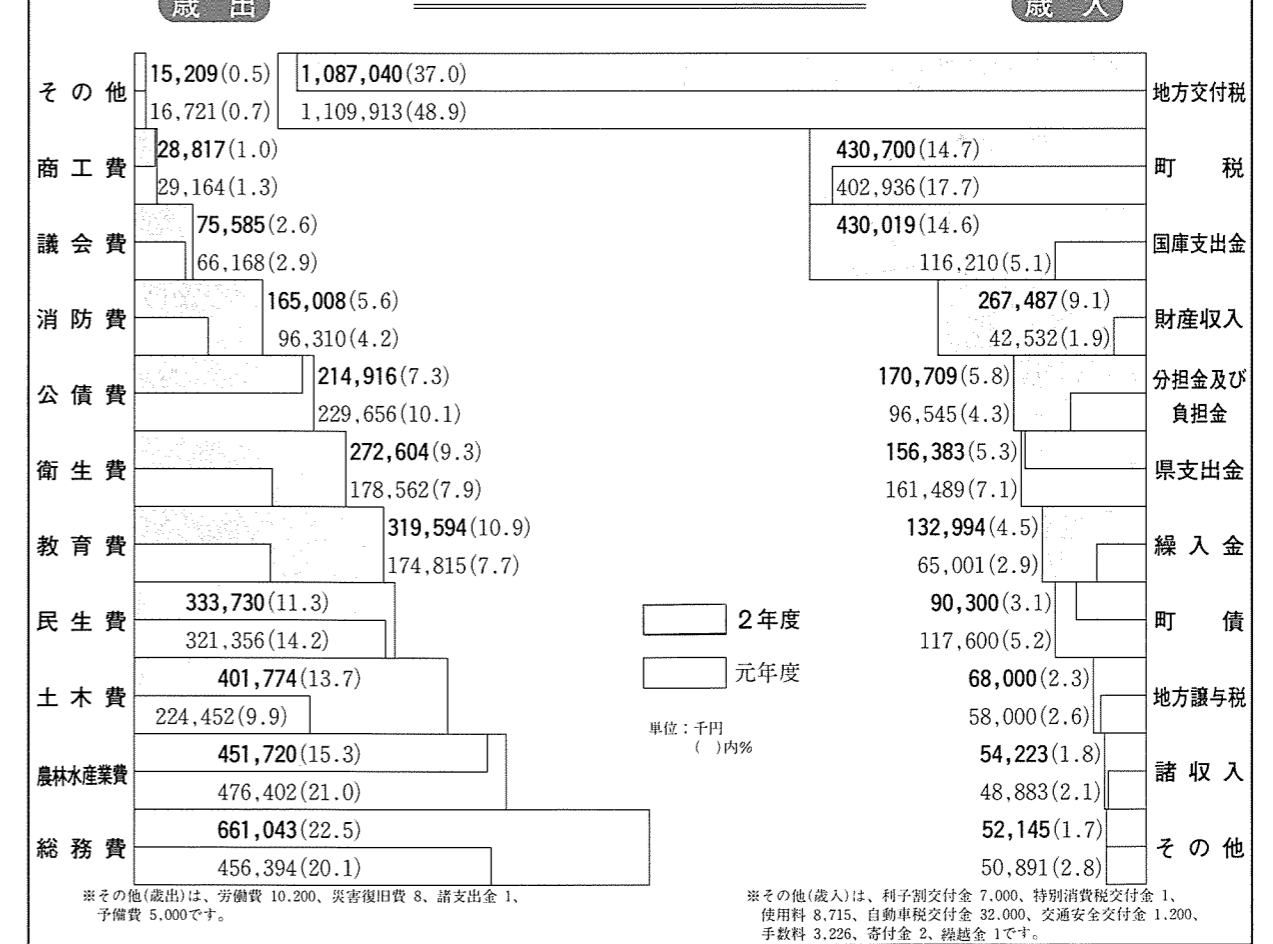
歳 出

歳 入

| 歳出 | 2年度 | 元年度 |
|---|---|---|
| その他 | 15,209(0.5) | 16,721(0.7) |
| 商工費 | 28,817(1.0) | 29,164(1.3) |
| 議会費 | 75,585(2.6) | 66,168(2.9) |
| 消防費 | 165,008(5.6) | 96,310(4.2) |
| 公債費 | 214,916(7.3) | 229,656(10.1) |
| 衛生費 | 272,604(9.3) | 178,562(7.9) |
| 教育費 | 319,594(10.9) | 174,815(7.7) |
| 民生費 | 333,730(11.3) | 321,356(14.2) |
| 土木費 | 401,774(13.7) | 224,452(9.9) |
| 農林水産業費 | 451,720(15.3) | 476,402(21.0) |
| 総務費 | 661,043(22.5) | 456,394(20.1) |

| 歳入 | 2年度 | 元年度 |
|---|---|---|
| 地方交付税 | 1,087,040(37.0) | 1,109,913(48.9) |
| 町税 | 430,700(14.7) | 402,936(17.7) |
| 国庫支出金 | 430,019(14.6) | 116,210(5.1) |
| 財産収入 | 267,487(9.1) | 42,532(1.9) |
| 分担金及び負担金 | 170,709(5.8) | 96,545(4.3) |
| 県支出金 | 156,383(5.3) | 161,489(7.1) |
| 繰入金 | 132,994(4.5) | 65,001(2.9) |
| 町債 | 90,300(3.1) | 117,600(5.2) |
| 地方譲与税 | 68,000(2.3) | 58,000(2.6) |
| 諸収入 | 54,223(1.8) | 48,883(2.1) |
| その他 | 52,145(1.7) | 50,891(2.8) |

2年度

元年度

単位：千円
( )内%

※その他(歳出)は、労働費 10,200、災害復旧費 8、諸支出金 1、予備費 5,000です。

※その他(歳入)は、利子割交付金 7,000、特別消費税交付金 1、使用料 8,715、自動車税交付金 32,000、交通安全交付金 1,200、手数料 3,226、寄付金 2、繰越金 1です。